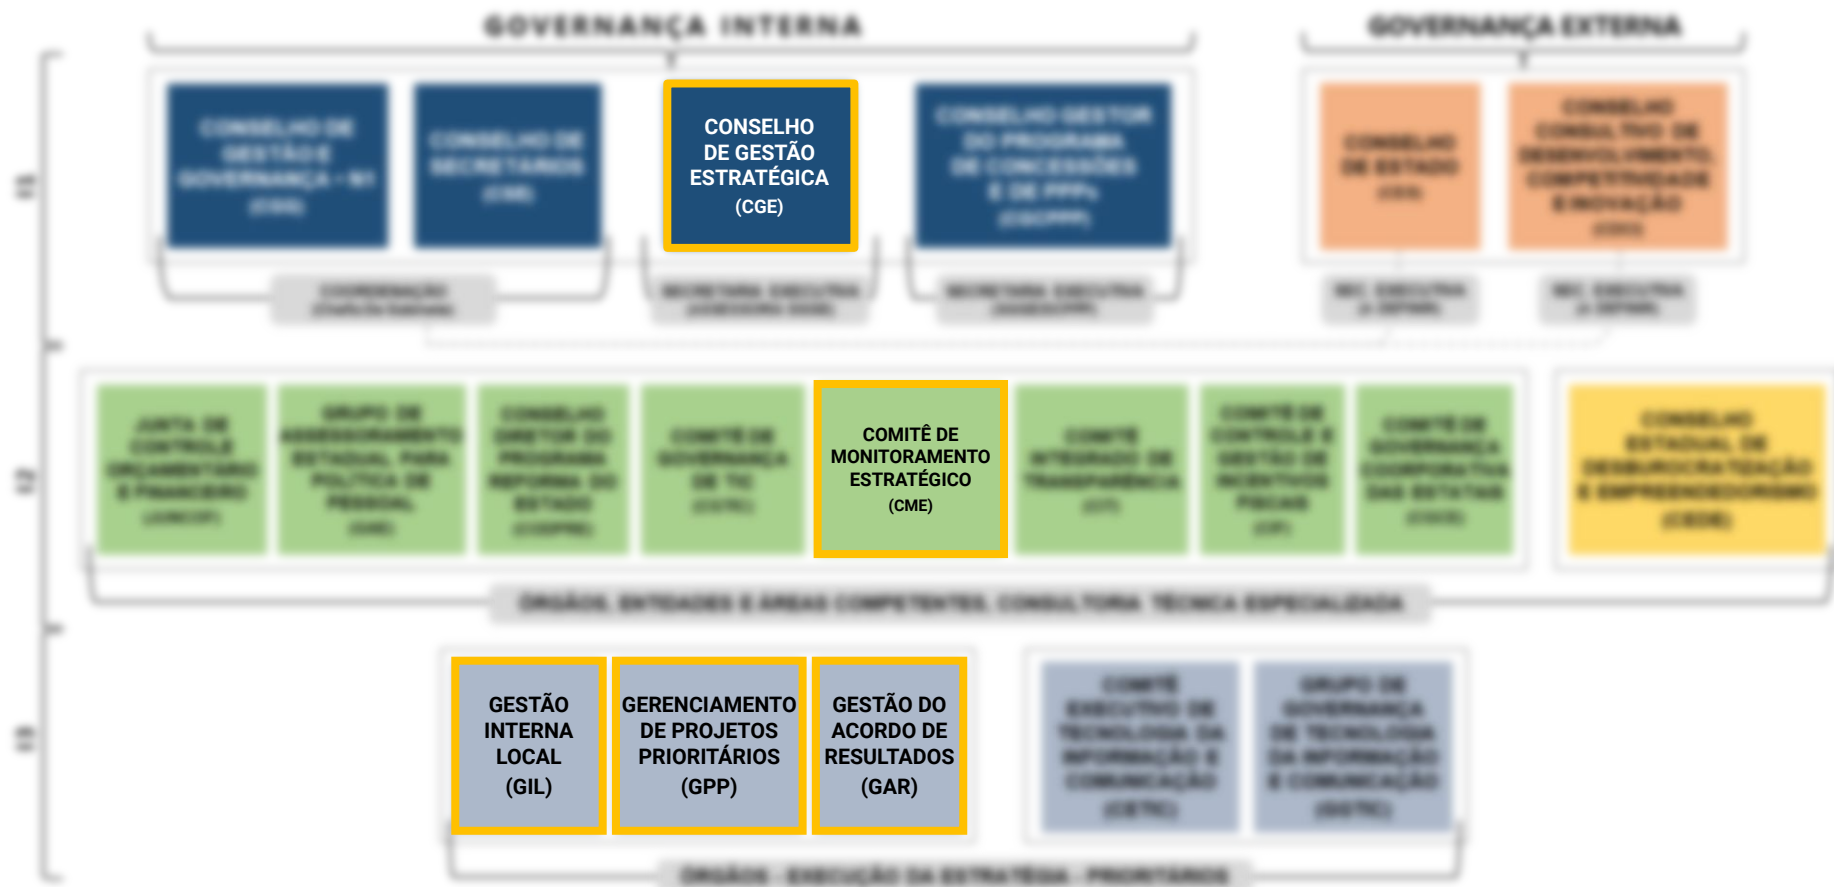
GOVERNANÇA INTERNA

GOVERNANÇA EXTERNA

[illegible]

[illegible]

CONSELHO DE GESTÃO ESTRATÉGICA (CGE)

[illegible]

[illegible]

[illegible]

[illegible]

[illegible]

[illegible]

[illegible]

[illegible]

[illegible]

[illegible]

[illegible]

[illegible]

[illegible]

COMITÊ DE MONITORAMENTO ESTRATÉGICO (CME)

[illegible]

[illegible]

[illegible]

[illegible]

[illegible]

GESTÃO INTERNA LOCAL (GIL)

GERENCIAMENTO DE PROJETOS PRIORITÁRIOS (GPP)

GESTÃO DO ACORDO DE RESULTADOS (GAR)

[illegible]

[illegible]

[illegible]